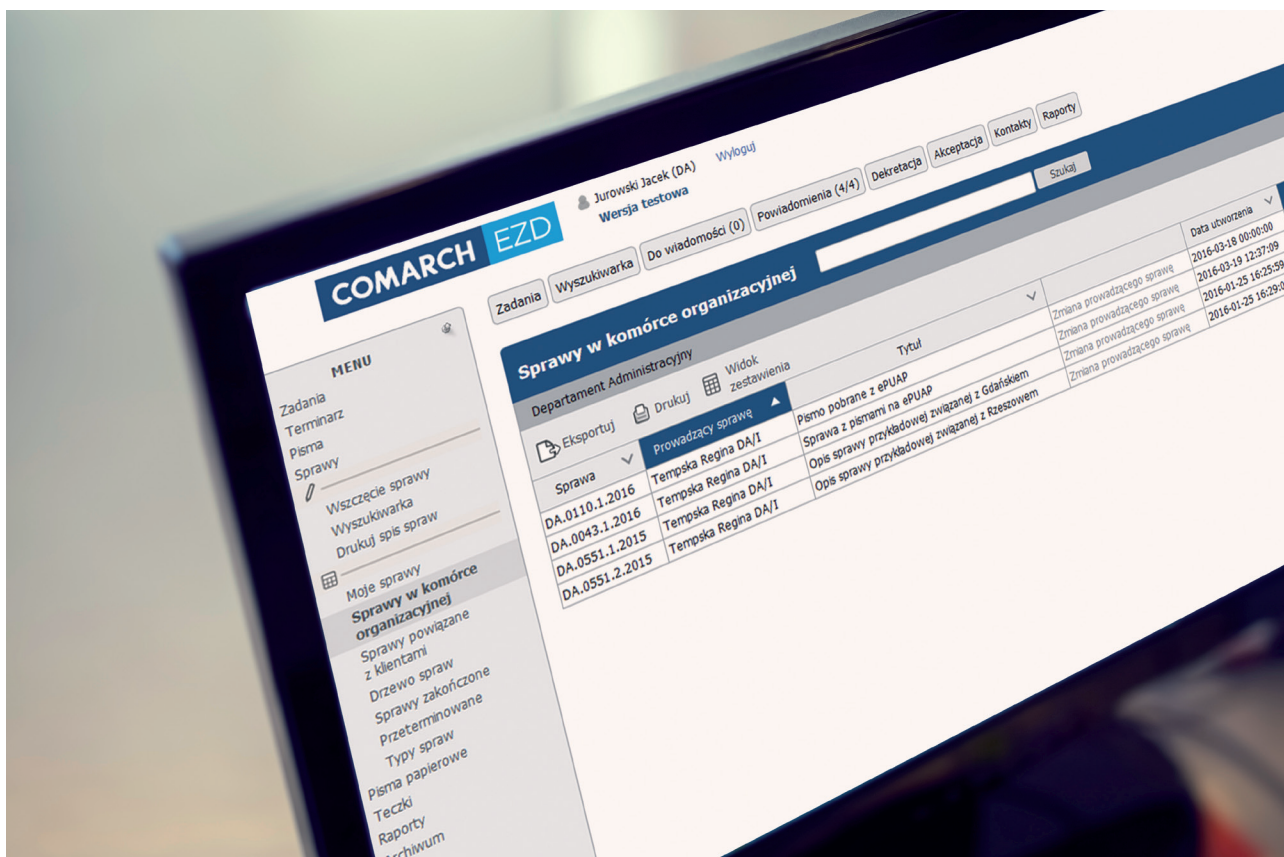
COMARCH EZD

Jurowski Jacek (DA) Wyloguj
Wersja testowa

Zadania Wyszukiwarka Do wiadomości (0) Powiadomienia (4/4) Dekretacja Akceptacja Kontakty Raporty

Szukaj

MENU

Zadania
Terminarz
Pisma
Sprawy
Wszczęcie sprawy
Wyszukiwarka
Drukuj spis spraw
Moje sprawy
Sprawy w komórce organizacyjnej
Sprawy powiązane z klientami
Drzewo spraw
Sprawy zakończone
Przeterminowane
Typy spraw
Pisma papierowe
Teczki
Raporty
Archiwum

Sprawy w komórce organizacyjnej

Departament Administracyjny

Eksportuj Drukuj Widok zestawienia

| Sprawa | Prowadzący sprawę | Tytuł | | Data utworzenia |
|---|---|---|---|---|
| DA.0110.1.2016 | Tempska Regina DA/I | Pismo pobrane z ePUAP | Zmiana prowadzącego sprawę | 2016-03-18 00:00:00 |
| DA.0043.1.2016 | Tempska Regina DA/I | Sprawa z pismami na ePUAP | Zmiana prowadzącego sprawę | 2016-03-19 12:37:09 |
| DA.0551.1.2015 | Tempska Regina DA/I | Opis sprawy przykładowej związanej z Gdańskiem | Zmiana prowadzącego sprawę | 2016-01-25 16:25:59 |
| DA.0551.2.2015 | Tempska Regina DA/I | Opis sprawy przykładowej związanej z Rzeszowem | Zmiana prowadzącego sprawę | 2016-01-25 16:29:0 |